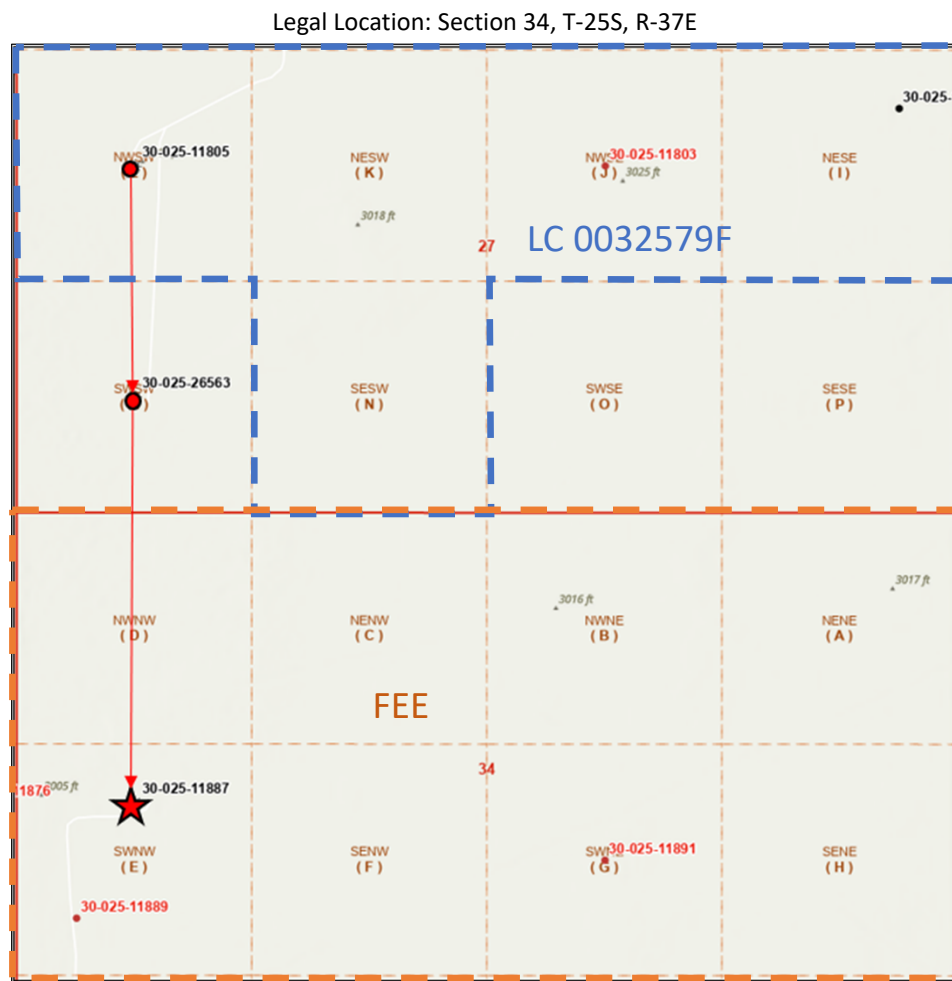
Legal Location: Section 34, T-25S, R-37E

30-025-

NWSW (L) 30-025-11805

NESW (K)

NWSE (J) 30-025-11803

3025 ft

NESE (I)

3018 ft

27

LC 0032579F

SWSW (M) 30-025-26563

SESW (N)

SWSE (O)

SESE (P)

NWNW (D)

NENW (C)

3016 ft

NWNE (B)

3017 ft

NENE (A)

FEE

34

11876

3005 ft

30-025-11887

SWNW (E)

SENW (F)

SWNE (G) 30-025-11891

SENE (H)

30-025-11889